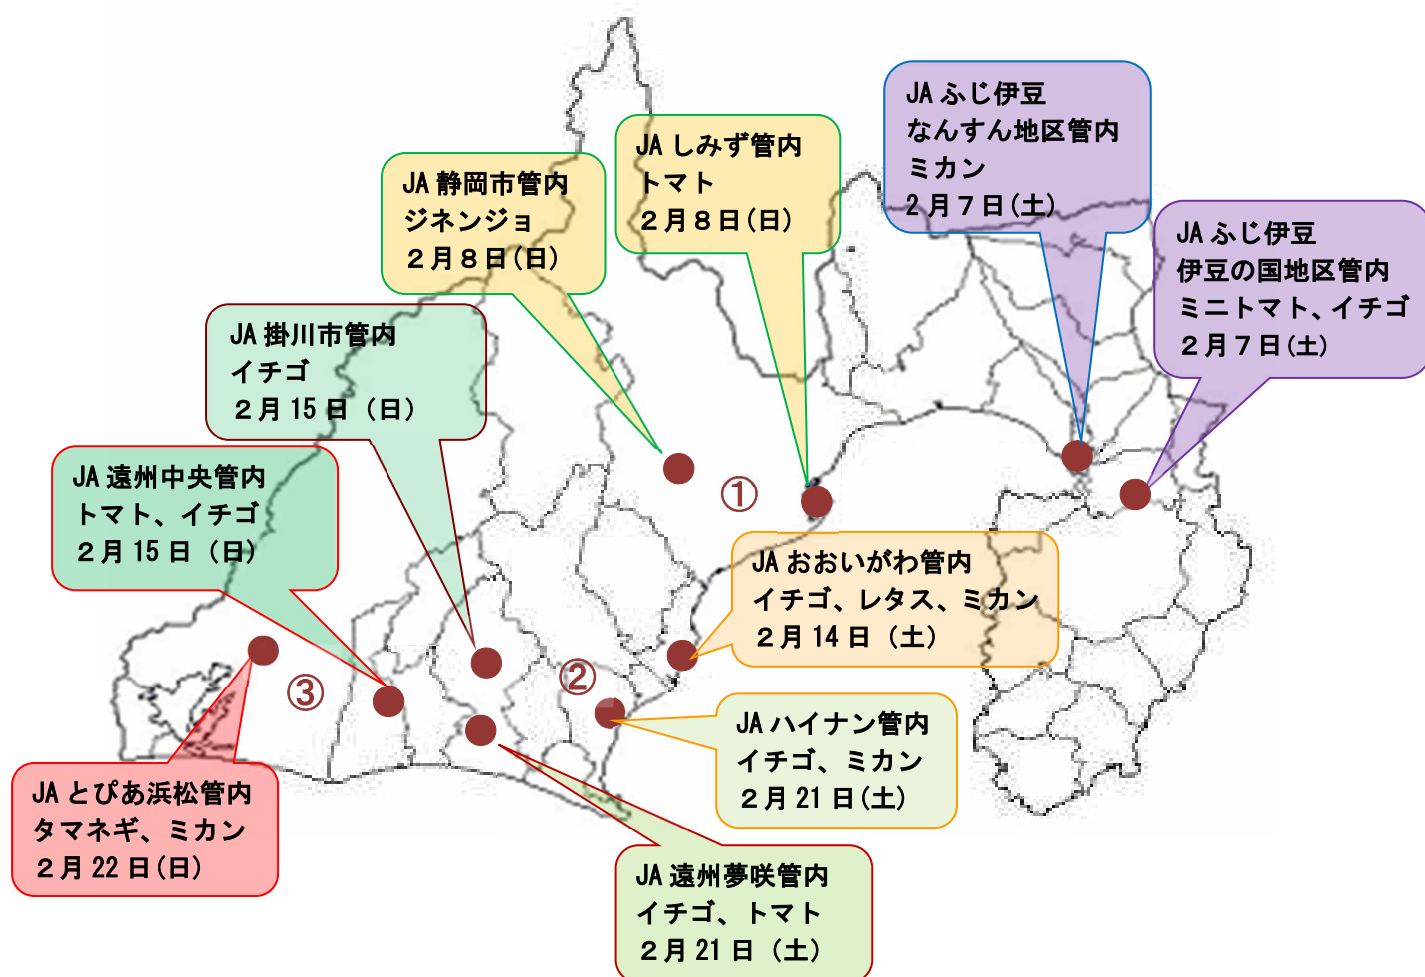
JA ふじ伊豆
なんすん地区管内
ミカン
２月７日(土)

JA しみず管内
トマト
２月８日(日)

JA 静岡市管内
ジネンジョ
２月８日(日)

JA ふじ伊豆
伊豆の国地区管内
ミニトマト、イチゴ
２月７日(土)

JA 掛川市管内
イチゴ
２月 15 日（日）

JA 遠州中央管内
トマト、イチゴ
２月 15 日（日）

①

JA おおいがわ管内
イチゴ、レタス、ミカン
２月 14 日（土）

②

③

JA ハイナン管内
イチゴ、ミカン
２月 21 日(土)

JA とぴあ浜松管内
タマネギ、ミカン
２月 22 日(日)

JA 遠州夢咲管内
イチゴ、トマト
２月 21 日（土）